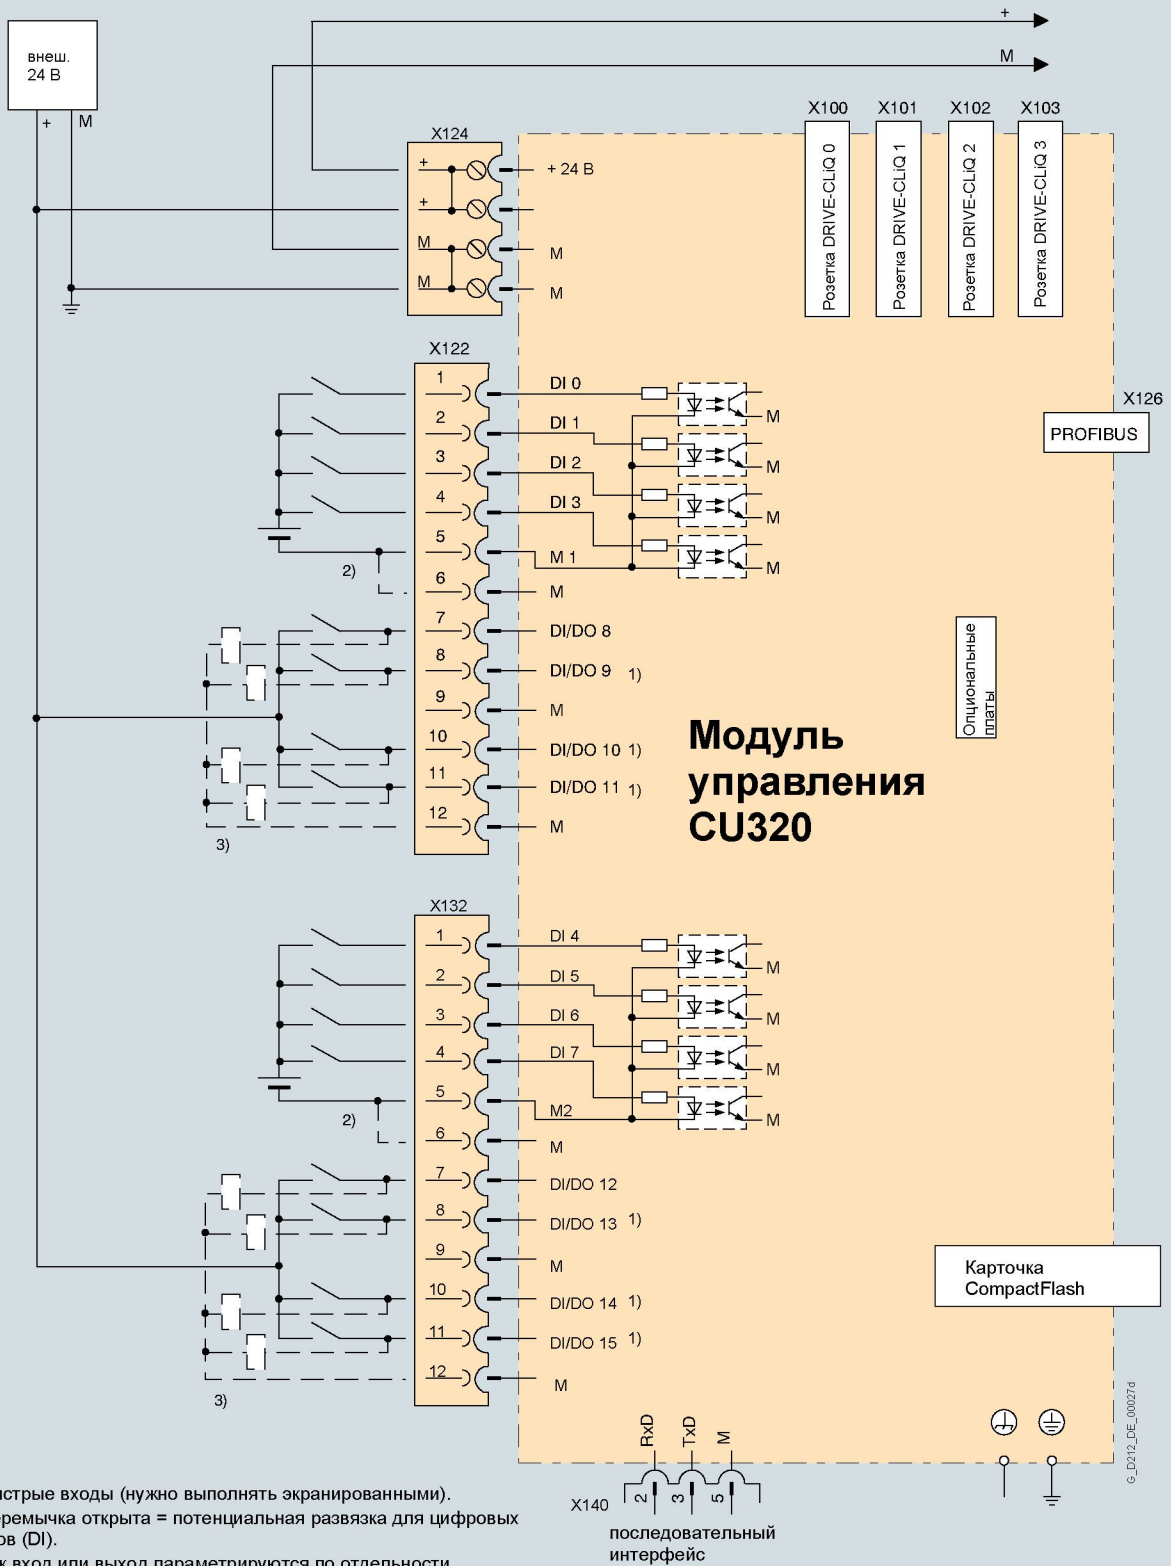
внеш.
24 В

+ M

+

M

X100 X101 X102 X103

X124

+ 24 В

M

M

Розетка DRIVE-CLiQ 0

Розетка DRIVE-CLiQ 1

Розетка DRIVE-CLiQ 2

Розетка DRIVE-CLiQ 3

X122

1 DI 0
2 DI 1
3 DI 2
4 DI 3
5 M 1
6 M
7 DI/DO 8
8 DI/DO 9 1)
9 M
10 DI/DO 10 1)
11 DI/DO 11 1)
12 M

M
M
M
M

2)
3)

X126
PROFIBUS

Опциональные платы

Модуль управления CU320

X132

1 DI 4
2 DI 5
3 DI 6
4 DI 7
5 M2
6 M
7 DI/DO 12
8 DI/DO 13 1)
9 M
10 DI/DO 14 1)
11 DI/DO 15 1)
12 M

M
M
M
M

2)
3)

Карточка CompactFlash

G_D212_DE_00027d

RxD TxD M

X140 2 3 5

последовательный интерфейс

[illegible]стрые входы (нужно выполнять экранированными).
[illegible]ремычка открыта = потенциальная развязка для цифровых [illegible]ов (DI).
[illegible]к вход или выход параметрируются по отдельности